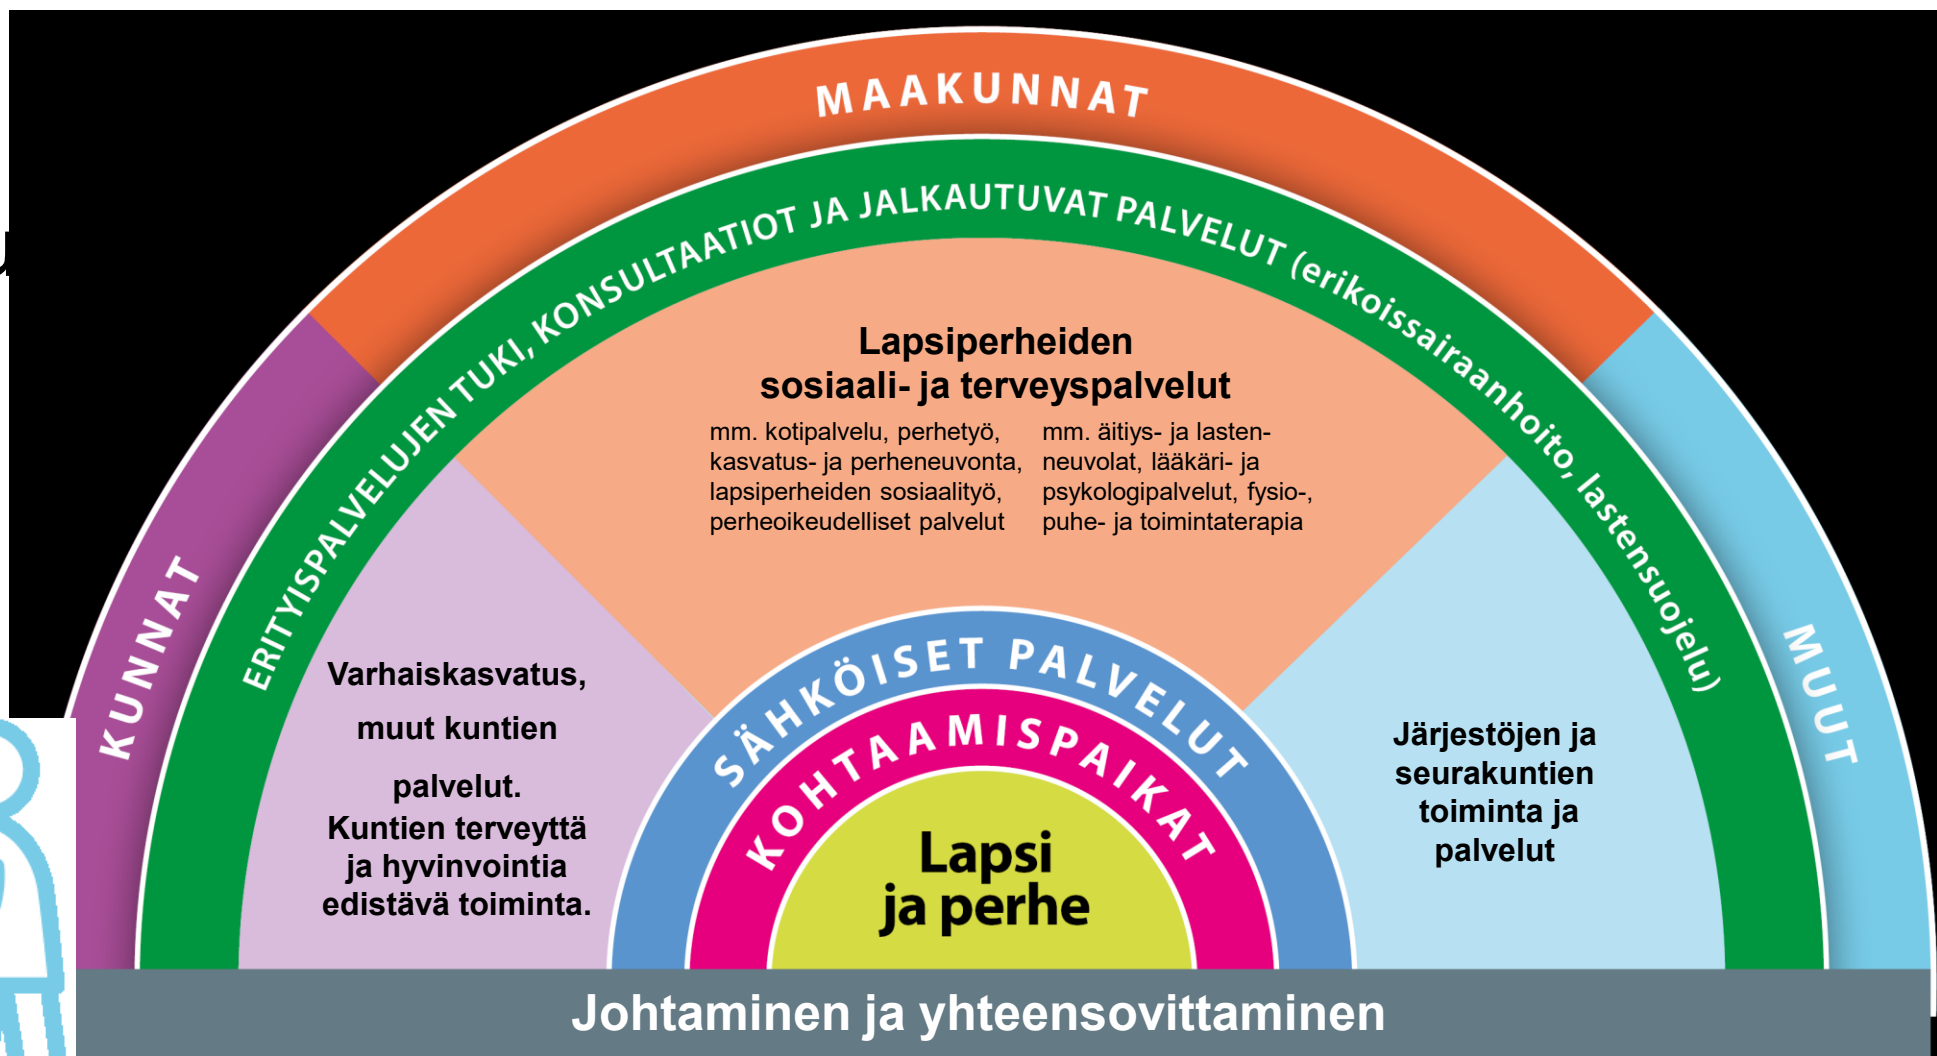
MAAKUNNAT

ERITYISPALVELUJEN TUKI, KONSULTAATIOT JA JALKAUTUVAT PALVELUT (erikoissairaanhoito, lastensuojelu)

KUNNAT

MUUT

Lapsiperheiden sosiaali- ja terveyspalvelut

mm. kotipalvelu, perhetyö, kasvatus- ja perheneuvonta, lapsiperheiden sosiaalityö, perheoikeudelliset palvelut

mm. äitiys- ja lastenneuvolat, lääkäri- ja psykologipalvelut, fysio-, puhe- ja toimintaterapia

Varhaiskasvatus, muut kuntien palvelut. Kuntien terveyttä ja hyvinvointia edistävä toiminta.

Järjestöjen ja seurakuntien toiminta ja palvelut

SÄHKÖISET PALVELUT

KOHTAAMISPAIKAT

Lapsi ja perhe

Johtaminen ja yhteensovittaminen